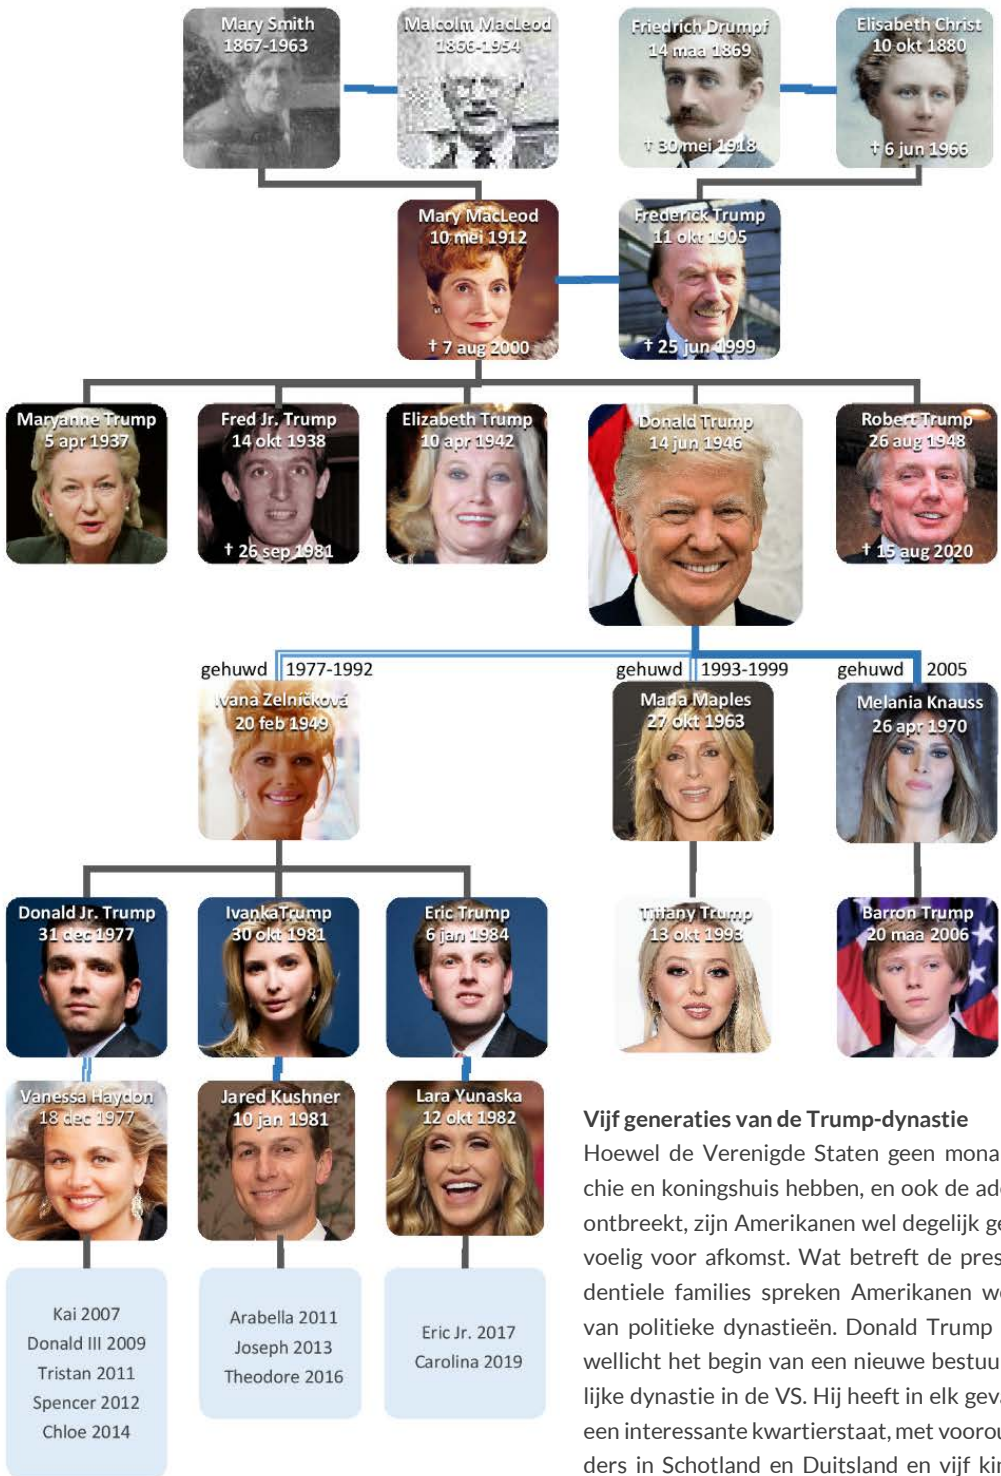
Mary Smith
1867-1963

Malcolm MacLeod
1866-1954

Friedrich Drumpf
14 maa 1869
† 30 mei 1918

Elisabeth Christ
10 okt 1880
† 6 jun 1966

Mary MacLeod
10 mei 1912
† 7 aug 2000

Frederick Trump
11 okt 1905
† 25 jun 1999

Maryanne Trump
5 apr 1937

Fred Jr. Trump
14 okt 1938
† 26 sep 1981

Elizabeth Trump
10 apr 1942

Donald Trump
14 jun 1946

Robert Trump
26 aug 1948
† 15 aug 2020

gehuwd 1977-1992

gehuwd 1993-1999

gehuwd 2005

Ivana Zelníčková
20 feb 1949

Marla Maples
27 okt 1963

Melania Knauss
26 apr 1970

Donald Jr. Trump
31 dec 1977

Ivanka Trump
30 okt 1981

Eric Trump
6 jan 1984

Tiffany Trump
13 okt 1993

Barron Trump
20 maa 2006

Vanessa Haydon
18 dec 1977

Jared Kushner
10 jan 1981

Lara Yunaska
12 okt 1982

Kai 2007
Donald III 2009
Tristan 2011
Spencer 2012
Chloe 2014

Arabella 2011
Joseph 2013
Theodore 2016

Eric Jr. 2017
Carolina 2019

Vijf generaties van de Trump-dynastie
Hoewel de Verenigde Staten geen mona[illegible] chie en koningshuis hebben, en ook de ad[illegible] ontbreekt, zijn Amerikanen wel degelijk ge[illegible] voelig voor afkomst. Wat betreft de pres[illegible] dentiele families spreken Amerikanen w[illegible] van politieke dynastieën. Donald Trump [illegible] wellicht het begin van een nieuwe bestuu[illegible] lijke dynastie in de VS. Hij heeft in elk gev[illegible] een interessante kwartierstaat, met voorou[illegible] ders in Schotland en Duitsland en vijf ki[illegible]